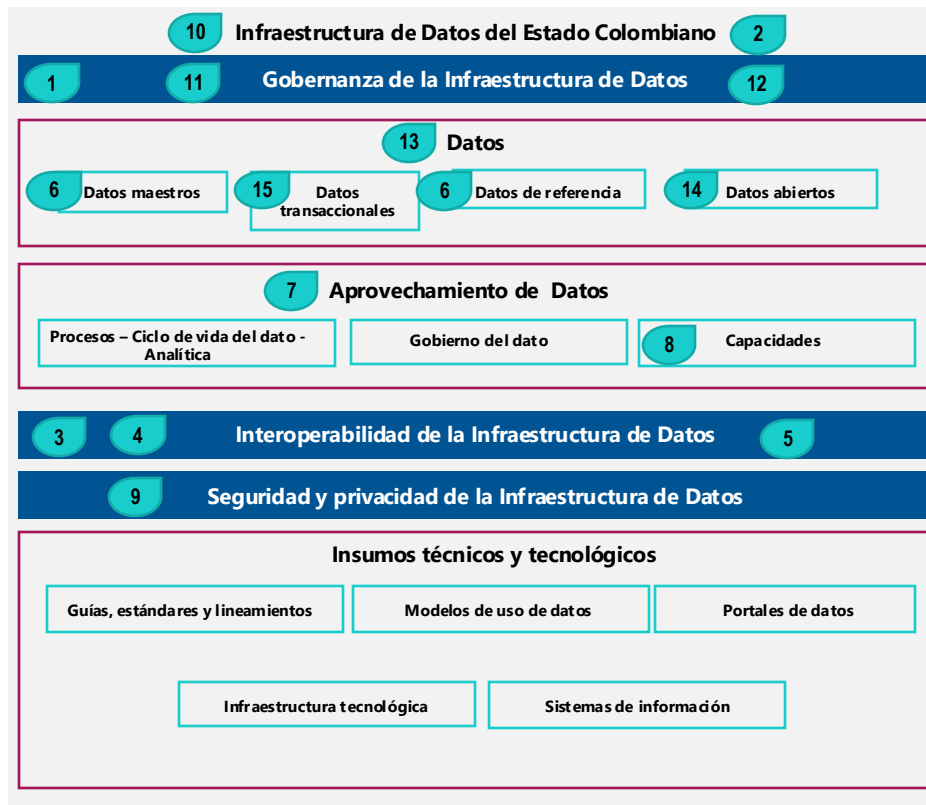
10 Infraestructura de Datos del Estado Colombiano 2

1 11 Gobernanza de la Infraestructura de Datos 12

13 Datos

6 Datos maestros

15 Datos transaccionales

6 Datos de referencia

14 Datos abiertos

7 Aprovechamiento de Datos

Procesos – Ciclo de vida del dato - Analítica

Gobierno del dato

8 Capacidades

3 4 Interoperabilidad de la Infraestructura de Datos 5

9 Seguridad y privacidad de la Infraestructura de Datos

Insumos técnicos y tecnológicos

Guías, estándares y lineamientos

Modelos de uso de datos

Portales de datos

Infraestructura tecnológica

Sistemas de información